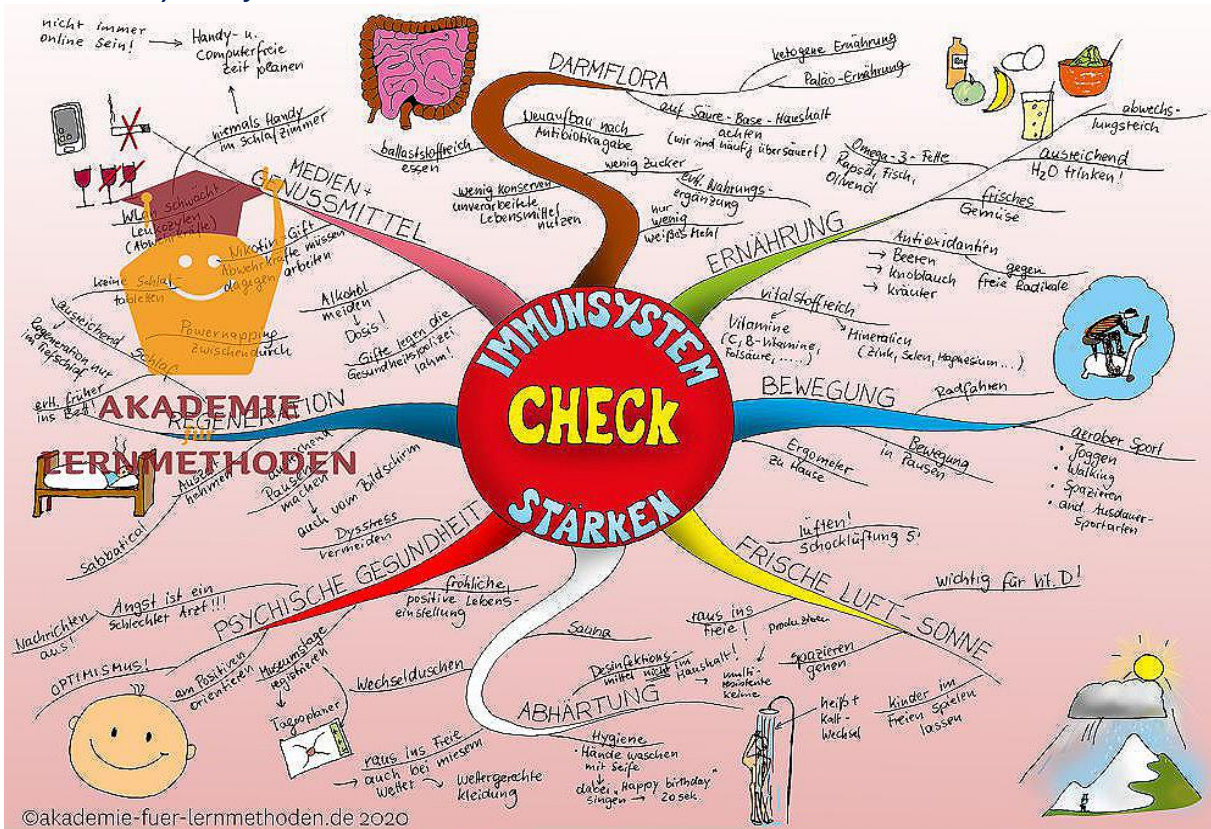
IMMUNSYSTEM CHECK STÄRKEN

nicht immer online sein! → Handy- u. Computerfreie Zeit planen

niemals Handy im Schlafzimmer

MEDIEN + GENUSSMITTEL

WLAN schwächt Leukozyten (Abwehrzelle)

Nikotin-Gift Abwehrkräfte müssen dagegen arbeiten

Alkohol meiden ↓ Dosis!

Gifte legen die Gesundheitspolizei lahm!

DARMFLORA

ketogene Ernährung

Paläo-Ernährung

auf Säure-Base-Haushalt achten (wir sind häufig übersäuert)

Neuaufbau nach Antibiotikagabe

ballaststoffreich essen

wenig Zucker

wenig Konserven unverarbeitete Lebensmittel nutzen

evtl. Nahrungsergänzung

nur wenig weißes Mehl

ERNÄHRUNG

abwechslungsreich

ausreichend $H_2O$ trinken!

Omega-3-Fette Rapsöl, Fisch, Olivenöl

frisches Gemüse

Antioxidantien → Beeren → Knoblauch → Kräuter gegen freie Radikale

vitalstoffreich

Vitamine (C, B-Vitamine, Folsäure, .....)

Mineralien (Zink, Selen, Magnesium...)

BEWEGUNG

Radfahren

aerober Sport • Joggen • Walking • Spazieren • and. Ausdauer-Sportarten

Ergometer zu Hause

Bewegung in Pausen

FRISCHE LUFT-SONNE

lüften! Schocklüftung 5'

wichtig für Vit. D!

raus ins Freie!

spazieren gehen

Kinder im Freien spielen lassen

ABHÄRTUNG

Sauna

Desinfektionsmittel nicht im Haushalt! produzieren multiresistente Keime

heiß + kalt-Wechsel

Hygiene: Hände waschen mit Seife dabei „Happy birthday" singen → 20 sek.

Wechselduschen

raus ins Freie auch bei miesem Wetter → wettergerechte Kleidung

PSYCHISCHE GESUNDHEIT

fröhliche, positive Lebenseinstellung

Angst ist ein schlechter Arzt!!!

Nachrichten aus!

OPTIMISMUS!

am Positiven orientieren

Museumstage registrieren

Tagesplaner

REGENERATION

Schlaf

keine Schlaftabletten

ausreichend

Regeneration nur im Tiefschlaf

Powernapping zwischendurch

evtl. früher ins Bett

ausreichend Pausen machen

Auszeiten nehmen

auch vom Bildschirm

Dysstress vermeiden

Sabbatical

AKADEMIE für LERNMETHODEN

©akademie-fuer-lernmethoden.de 2020